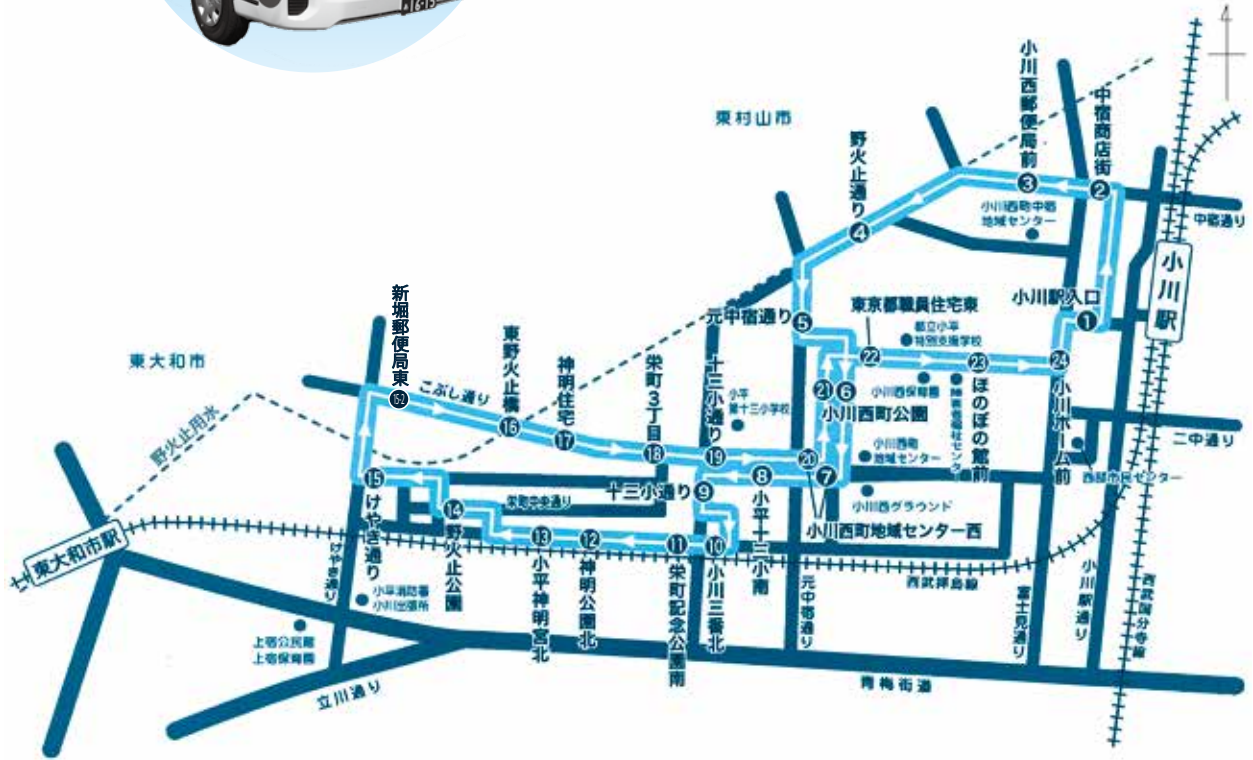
東村山市

小川西郵便局前
3

中宿商店街
2

野火止通り
4

小川西町中宿地域センター

中宿通り

小川駅

小川駅入口
1

元中宿通り
5

東京都職員住宅東

都立小平特別支援学校

22
23
24

小川ホーム前

21
6
小川西町公園

小川西保育園

ほのぼの館前

小川西町地域センター

二中通り

西部市民センター

東大和市

新堀郵便局東
52

こぶし通り

東野火止橋
16

神明住宅
17

栄町3丁目
18

十三小通り
19

小平第十三小学校

20
7
8

小平十三小南

十三小通り
9

小川西グラウンド

小川西町地域センター西

野火止用水

15
けやき通り

14
野火止公園

栄町中央通り

13
小平神明宮北

12
神明公園北

11
栄町記念公園南

10
小川三番北

東大和市駅

けやき通り

小平消防署小川出張所

上宿公民館
上宿保育園

元中宿通り

西武拝島線

富士見通り

小川駅通り

西武国分寺線

立川通り

青梅街道